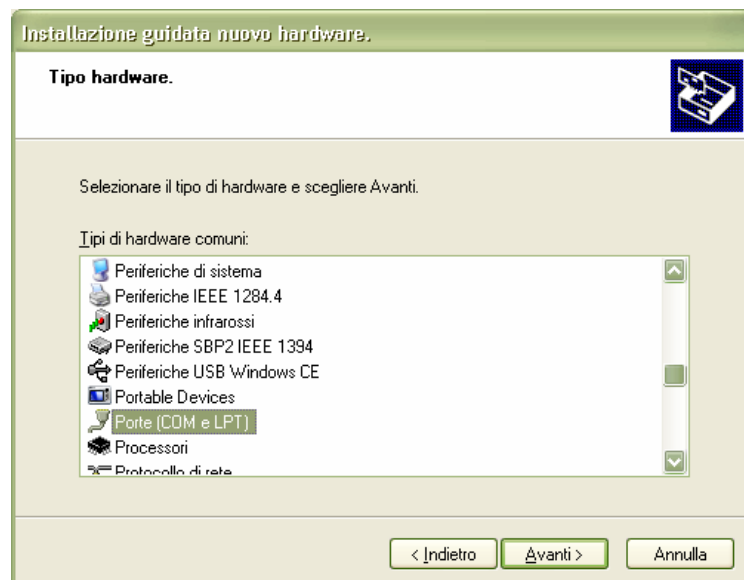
Installazione guidata nuovo hardware.

Tipo hardware.

Selezionare il tipo di hardware e scegliere Avanti.

Tipi di hardware comuni:

Periferiche di sistema
Periferiche IEEE 1284.4
Periferiche infrarossi
Periferiche SBP2 IEEE 1394
Periferiche USB Windows CE
Portable Devices
Porte (COM e LPT)
Processori
Protocollo di rete

< Indietro
Avanti >
Annulla